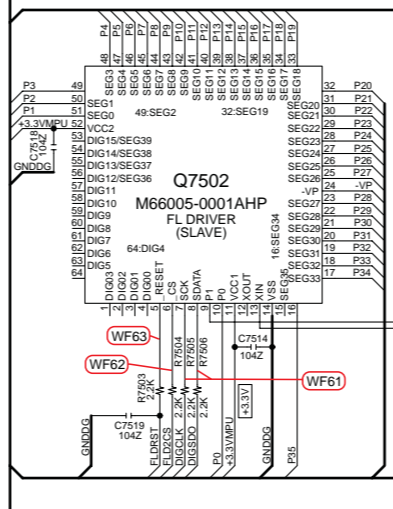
P4 P5 P6 P7 P8 P9 P10 P11 P12 P13 P14 P15 P16 P17 P18 P19

48 47 46 45 44 43 42 41 40 39 38 37 36 35 34 33

SEG3 SEG4 SEG5 SEG6 SEG7 SEG8 SEG9 SEG10 SEG11 SEG12 SEG13 SEG14 SEG15 SEG16 SEG17 SEG18

P3 49
P2 50
P1 51
+3.3VMPU 52
C7518 104Z
GNDDG
53 54 55 56 57 58 59 60 61 62 63 64

SEG1
SEG0
VCC2
DIG15/SEG39
DIG14/SEG38
DIG13/SEG37
DIG12/SEG36
DIG11
DIG10
DIG9
DIG8
DIG7
DIG6
DIG5

49:SEG2
32:SEG19

Q7502
M66005-0001AHP
FL DRIVER
(SLAVE)

64:DIG4
16:SEG34

SEG20 32 P20
SEG21 31 P21
SEG22 30 P22
SEG23 29 P23
SEG24 28 P24
SEG25 27 P25
SEG26 26 P26
-VP 25 P27
SEG27 24 -VP
SEG28 23 P28
SEG29 22 P29
SEG30 21 P30
SEG31 20 P31
SEG32 19 P32
SEG33 18 P33
SEG35 17 P34

DIG3 DIG2 DIG1 DIG0 RESET CS SCK SDATA P0 VCC1 XOUT XIN VSS SEG35
1 2 3 4 5 6 7 8 9 10 11 12 13 14 15 16

WF63
WF62
WF61

C7514
104Z

R7504 R7505 R7506
R7503 2.2K
2.2K 2.2K 2.2K
+3.3V

C7519
104Z

GNDDG
FLDRST
FLD2CS
DIGCLK
DIGSDO
P0
+3.3VMPU
GNDDG
P35